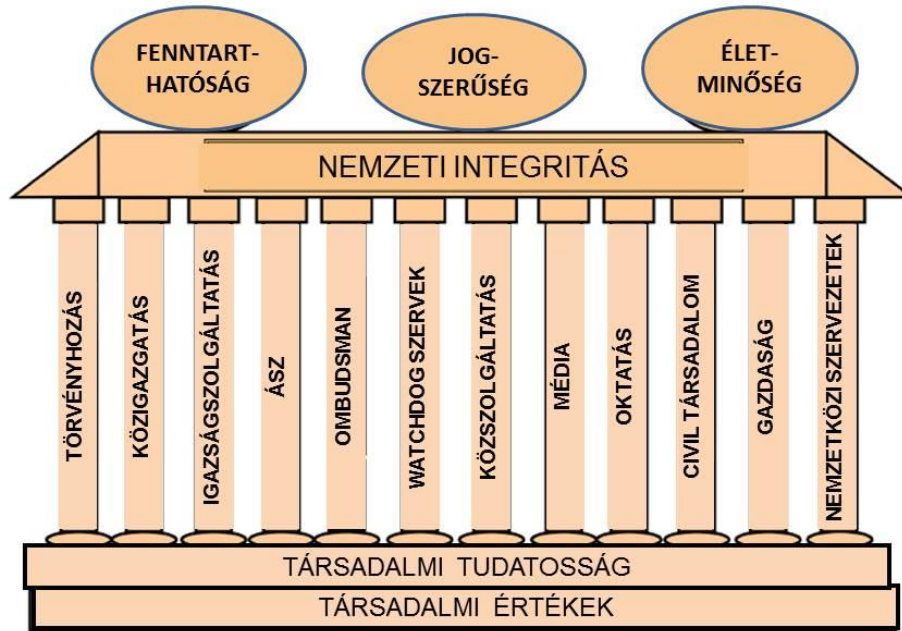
FENNTART-HATÓSÁG

JOG-SZERŰSÉG

ÉLET-MINŐSÉG

NEMZETI INTEGRITÁS

TÖRVÉNYHOZÁS

KÖZIGAZGATÁS

IGAZSÁGSZOLGÁLTATÁS

ÁSZ

OMBUDSMAN

WATCHDOG SZERVEK

KÖZSZOLGÁLTATÁS

MÉDIA

OKTATÁS

CIVIL TÁRSADALOM

GAZDASÁG

NEMZETKÖZI SZERVEZETEK

TÁRSADALMI TUDATOSSÁG

TÁRSADALMI ÉRTÉKEK